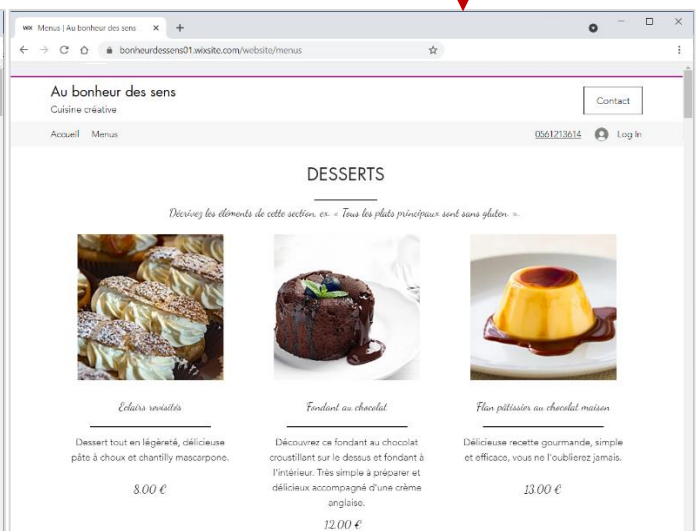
Menus | Au bonheur des sens

bonheurdessens01.wixsite.com/website/menus

Au bonheur des sens
Cuisine créative

Contact

Accueil Menus

0561213614 Log In

DESSERTS

Décrivez les éléments de cette section, ex. « Tous les plats principaux sont sans gluten. ».

Eclairs revisités

Dessert tout en légèreté, délicieuse pâte à choux et chantilly mascarpone.

8.00 €

Fondant au chocolat

Découvrez ce fondant au chocolat croustillant sur le dessus et fondant à l'intérieur. Très simple à préparer et délicieux accompagné d'une crème anglaise.

12.00 €

Flan pâtissier au chocolat maison

Délicieuse recette gourmande, simple et efficace, vous ne l'oublierez jamais.

13.00 €